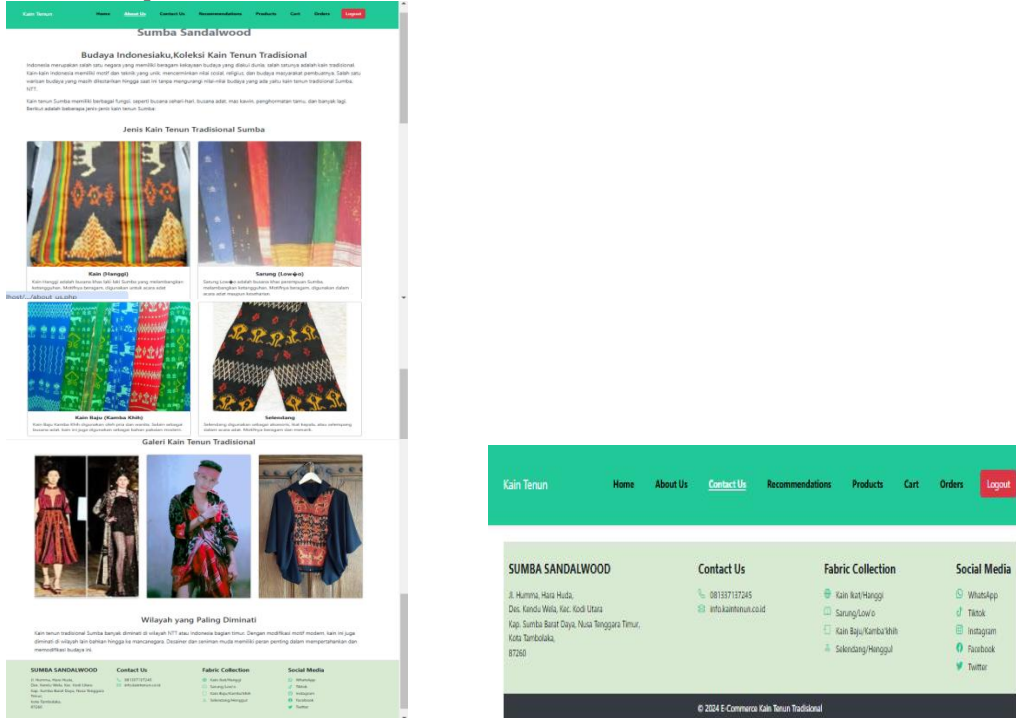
Kain Tenun Home About Us Contact Us Recommendations Products Cart Orders Logout

Sumba Sandalwood

Budaya Indonesiaku,Koleksi Kain Tenun Tradisional

Indonesia merupakan salah satu negara yang memiliki beragam kekayaan budaya yang diakui dunia, salah satunya adalah kain tradisional. Kain-kain Indonesia memiliki motif dan teknik yang unik, mencerminkan nilai sosial, religius, dan budaya masyarakat pembuatnya. Salah satu warisan budaya yang masih dilestarikan hingga saat ini tanpa mengurangi nilai-nilai budaya yang ada yaitu kain tenun tradisional Sumba, NTT.

Kain tenun Sumba memiliki berbagai fungsi, seperti busana sehari-hari, busana adat, mas kawin, penghormatan tamu, dan banyak lagi. Berikut adalah beberapa jenis kain tenun Sumba:

Jenis Kain Tenun Tradisional Sumba

Kain (Hanggi)
Kain Hanggi adalah busana khas laki-laki Sumba yang melambangkan ketangguhan. Motifnya beragam, digunakan untuk acara adat.

Sarung (Low�o)
Sarung Low�o adalah busana khas perempuan Sumba melambangkan keanggunan. Motifnya beragam, digunakan dalam acara adat maupun keseharian.

/host/.../about_us.php

Kain Baju (Kamba Khih)
Kain Baju Kamba Khih digunakan oleh pria dan wanita. Selain sebagai busana adat, kain ini juga digunakan sebagai bahan pakaian modern.

Selendang
Selendang digunakan sebagai aksesoris, ikat kepala, atau selempang dalam acara adat. Motifnya beragam dan menarik.

Galeri Kain Tenun Tradisional

Wilayah yang Paling Diminati

Kain tenun tradisional Sumba banyak diminati di wilayah NTT atau Indonesia bagian timur. Dengan modifikasi motif modern, kain ini juga diminati di wilayah lain bahkan hingga ke mancanegara. Desainer dan seniman muda memiliki peran penting dalam memperkenalkan dan memodifikasi budaya ini.

SUMBA SANDALWOOD
Jl. Humma, Hara Huda,
Des. Kendu Wela, Kec. Kodi Utara
Kab. Sumba Barat Daya, Nusa Tenggara Timur,
Kota Tambolaka,
87260

Contact Us
081337137245
info.kaintenun.co.id

Fabric Collection
Kain Ikat/Hanggi
Sarung/Low'o
Kain Baju/Kamba'khih
Selendang/Henggul

Social Media
WhatsApp
Tiktok
Instagram
Facebook
Twitter

Kain Tenun Home About Us Contact Us Recommendations Products Cart Orders Logout

SUMBA SANDALWOOD
Jl. Humma, Hara Huda,
Des. Kendu Wela, Kec. Kodi Utara
Kab. Sumba Barat Daya, Nusa Tenggara Timur,
Kota Tambolaka,
87260

Contact Us
081337137245
info.kaintenun.co.id

Fabric Collection
Kain Ikat/Hanggi
Sarung/Low'o
Kain Baju/Kamba'khih
Selendang/Henggul

Social Media
WhatsApp
Tiktok
Instagram
Facebook
Twitter

© 2024 E-Commerce Kain Tenun Tradisional